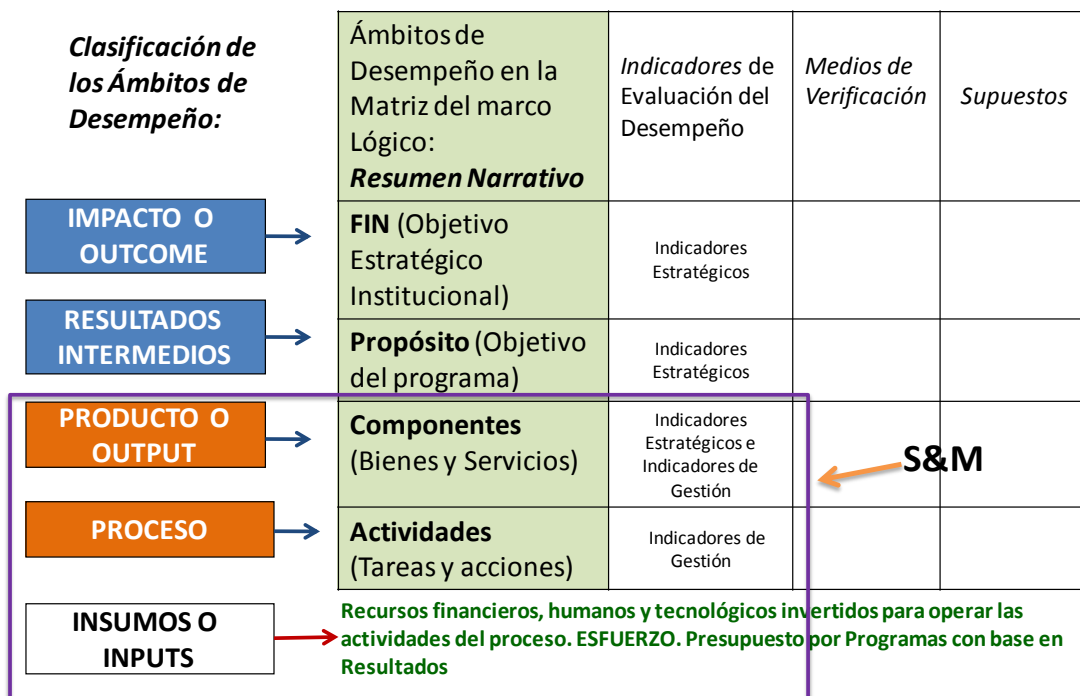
Clasificación de los Ámbitos de Desempeño:

| Ámbitos de Desempeño en la Matriz del marco Lógico: **Resumen Narrativo** | *Indicadores* de Evaluación del Desempeño | *Medios de Verificación* | *Supuestos* |
|---|---|---|---|
| **FIN** (Objetivo Estratégico Institucional) | Indicadores Estratégicos | | |
| **Propósito** (Objetivo del programa) | Indicadores Estratégicos | | |
| **Componentes** (Bienes y Servicios) | Indicadores Estratégicos e Indicadores de Gestión | | |
| **Actividades** (Tareas y acciones) | Indicadores de Gestión | | |

IMPACTO O OUTCOME

RESULTADOS INTERMEDIOS

PRODUCTO O OUTPUT

PROCESO

INSUMOS O INPUTS

S&M

Recursos financieros, humanos y tecnológicos invertidos para operar las actividades del proceso. ESFUERZO. Presupuesto por Programas con base en Resultados